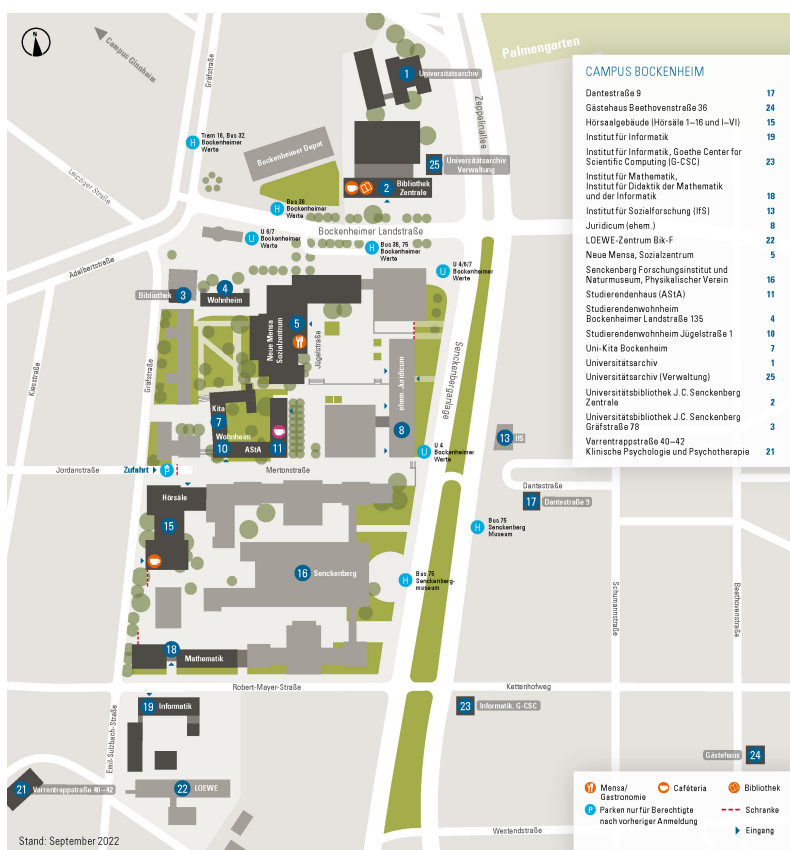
N

Campus Ginnheim

Palmengarten

CAMPUS BOCKENHEIM

| | |
|---|---|
| Dantestraße 9 | 17 |
| Gästehaus Beethovenstraße 36 | 24 |
| Hörsaalgebäude (Hörsäle 1–16 und I–VI) | 15 |
| Institut für Informatik | 19 |
| Institut für Informatik, Goethe Center for Scientific Computing (G-CSC) | 23 |
| Institut für Mathematik, Institut für Didaktik der Mathematik und der Informatik | 18 |
| Institut für Sozialforschung (IfS) | 13 |
| Juridicum (ehem.) | 8 |
| LOEWE-Zentrum BiK-F | 22 |
| Neue Mensa, Sozialzentrum | 5 |
| Senckenberg Forschungsinstitut und Naturmuseum, Physikalischer Verein | 16 |
| Studierendenhaus (AStA) | 11 |
| Studierendenwohnheim Bockenheimer Landstraße 135 | 4 |
| Studierendenwohnheim Jügelstraße 1 | 10 |
| Uni-Kita Bockenheim | 7 |
| Universitätsarchiv | 1 |
| Universitätsarchiv (Verwaltung) | 25 |
| Universitätsbibliothek J.C. Senckenberg Zentrale | 2 |
| Universitätsbibliothek J.C. Senckenberg Gräfstraße 78 | 3 |
| Varrentrappstraße 40–42 Klinische Psychologie und Psychotherapie | 21 |

1 Universitätsarchiv
Gräfstraße
Zeppelinallee
Tram 16, Bus 32 Bockenheimer Warte
Bockenheimer Depot
25 Universitätsarchiv Verwaltung
Leipziger Straße
2 Bibliothek Zentrale
Bus 36 Bockenheimer Warte
U 6/7 Bockenheimer Warte
Bockenheimer Landstraße
Bus 36, 75 Bockenheimer Warte
U 4/6/7 Bockenheimer Warte
Adalbertstraße
Bibliothek 3
4 Wohnheim
5 Neue Mensa Sozialzentrum
Jügelstraße
Kiesstraße
Gräfstraße
Senckenberganlage
Kita 7
ehem. Juridicum 8
Wohnheim 10
AStA 11
U 4 Bockenheimer Warte
13 IfS
Jordanstraße
Zufahrt
Mertonstraße
Dantestraße
17 Dantestraße 9
Hörsäle
15
Bus 75 Senckenberg Museum
16 Senckenberg
Bus 75 Senckenberg-museum
Schumannstraße
Beethovenstraße
18 Mathematik
Robert-Mayer-Straße
Kettenhofweg
19 Informatik
23 Informatik, G-CSC
Emil-Sulzbach-Straße
Gästehaus 24
21 Varrentrappstraße 40–42
22 LOEWE
Westendstraße
Mensa/Gastronomie
Caféteria
Bibliothek
Parken nur für Berechtigte nach vorheriger Anmeldung
Schranke
Eingang
Stand: September 2022